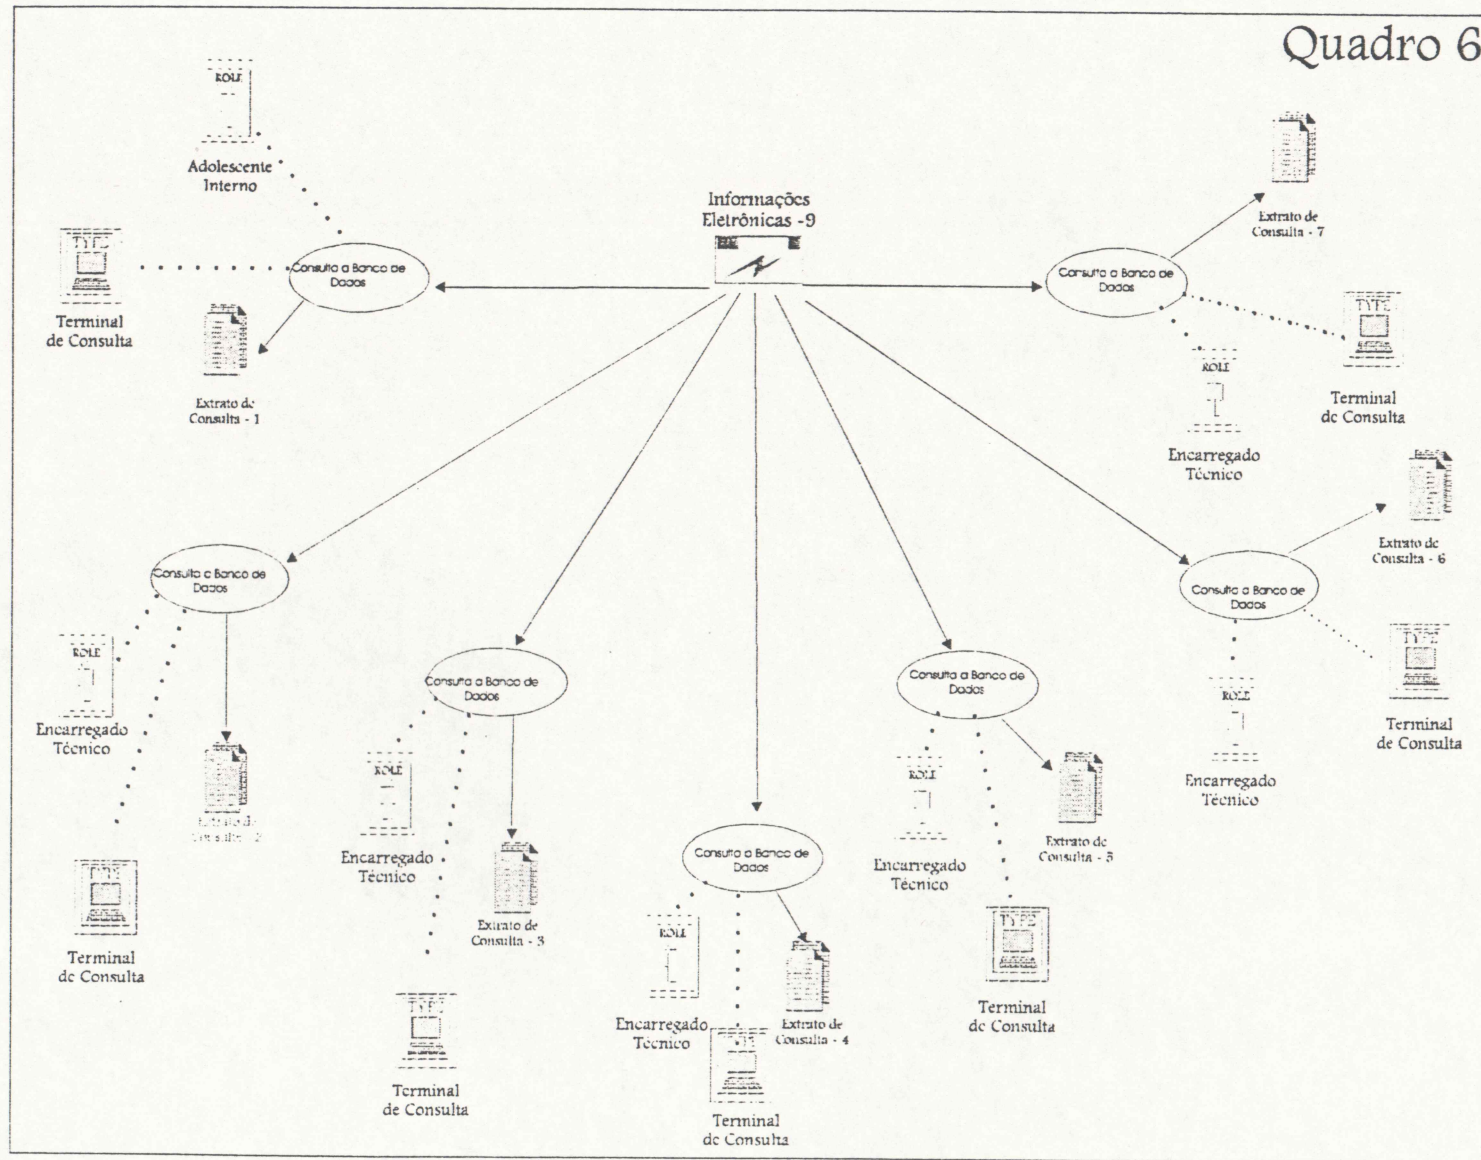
Quadro 6

ROLE
Adolescente Interno

Informações Eletrônicas -9

Terminal de Consulta

Consulta a Banco de Dados

Extrato de Consulta - 1

Extrato de Consulta - 7

Consulta a Banco de Dados

Terminal de Consulta

ROLE
Encarregado Técnico

Consulta a Banco de Dados

ROLE
Encarregado Técnico

Extrato de Consulta - 2

Terminal de Consulta

Consulta a Banco de Dados

ROLE
Encarregado Técnico

Extrato de Consulta - 3

Terminal de Consulta

Consulta a Banco de Dados

ROLE
Encarregado Técnico

Extrato de Consulta - 4

Terminal de Consulta

Consulta a Banco de Dados

ROLE
Encarregado Técnico

Extrato de Consulta - 5

Terminal de Consulta

Extrato de Consulta - 6

Consulta a Banco de Dados

ROLE
Encarregado Técnico

Terminal de Consulta